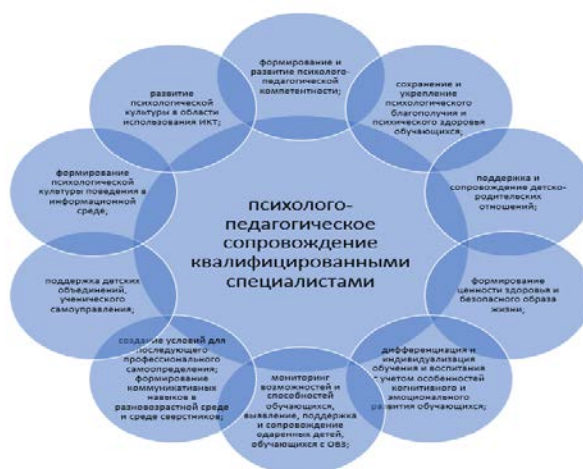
психолого-педагогическое сопровождение квалифицированными специалистами

формирование и развитие психолого-педагогической компетентности;

сохранение и укрепление психологического благополучия и психического здоровья обучающихся;

поддержка и сопровождение детско-родительских отношений;

формирование ценности здоровья и безопасного образа жизни;

дифференциация и индивидуализация обучения и воспитания с учетом особенностей когнитивного и эмоционального развития обучающихся;

мониторинг возможностей и способностей обучающихся, выявление, поддержка и сопровождение одаренных детей, обучающихся с ОВЗ;

создание условий для последующего профессионального самоопределения; формирование коммуникативных навыков в разновозрастной среде и среде сверстников;

поддержка детских объединений, ученического самоуправления;

формирование психологической культуры поведения в информационной среде;

развитие психологической культуры в области использования ИКТ;